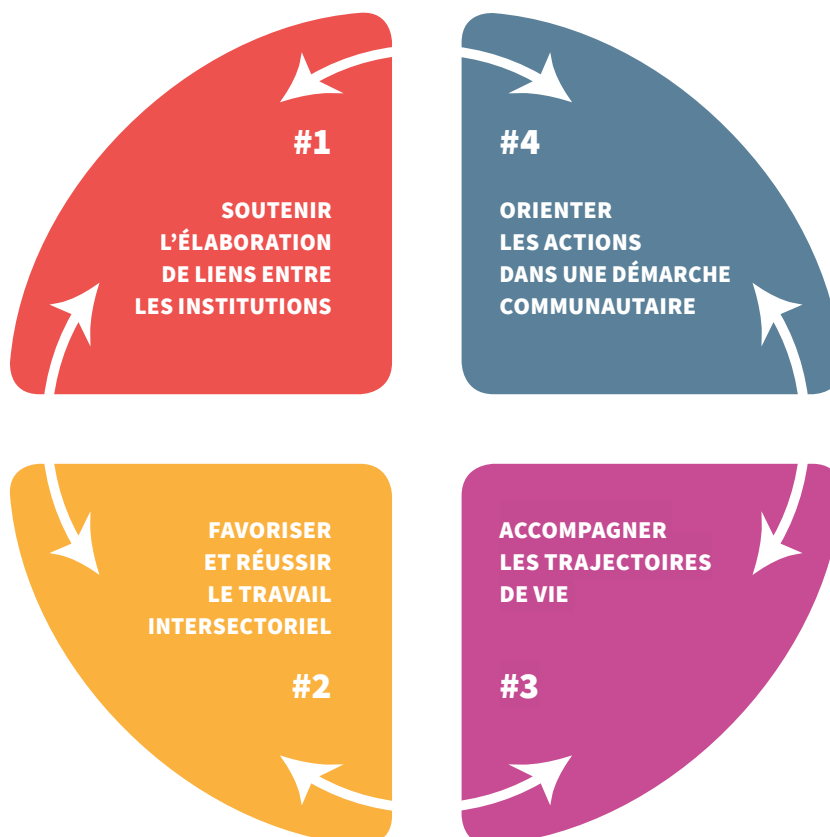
#1

SOUTENIR L'ÉLABORATION DE LIENS ENTRE LES INSTITUTIONS

#4

ORIENTER LES ACTIONS DANS UNE DÉMARCHE COMMUNAUTAIRE

FAVORISER ET RÉUSSIR LE TRAVAIL INTERSECTORIEL

#2

ACCOMPAGNER LES TRAJECTOIRES DE VIE

#3